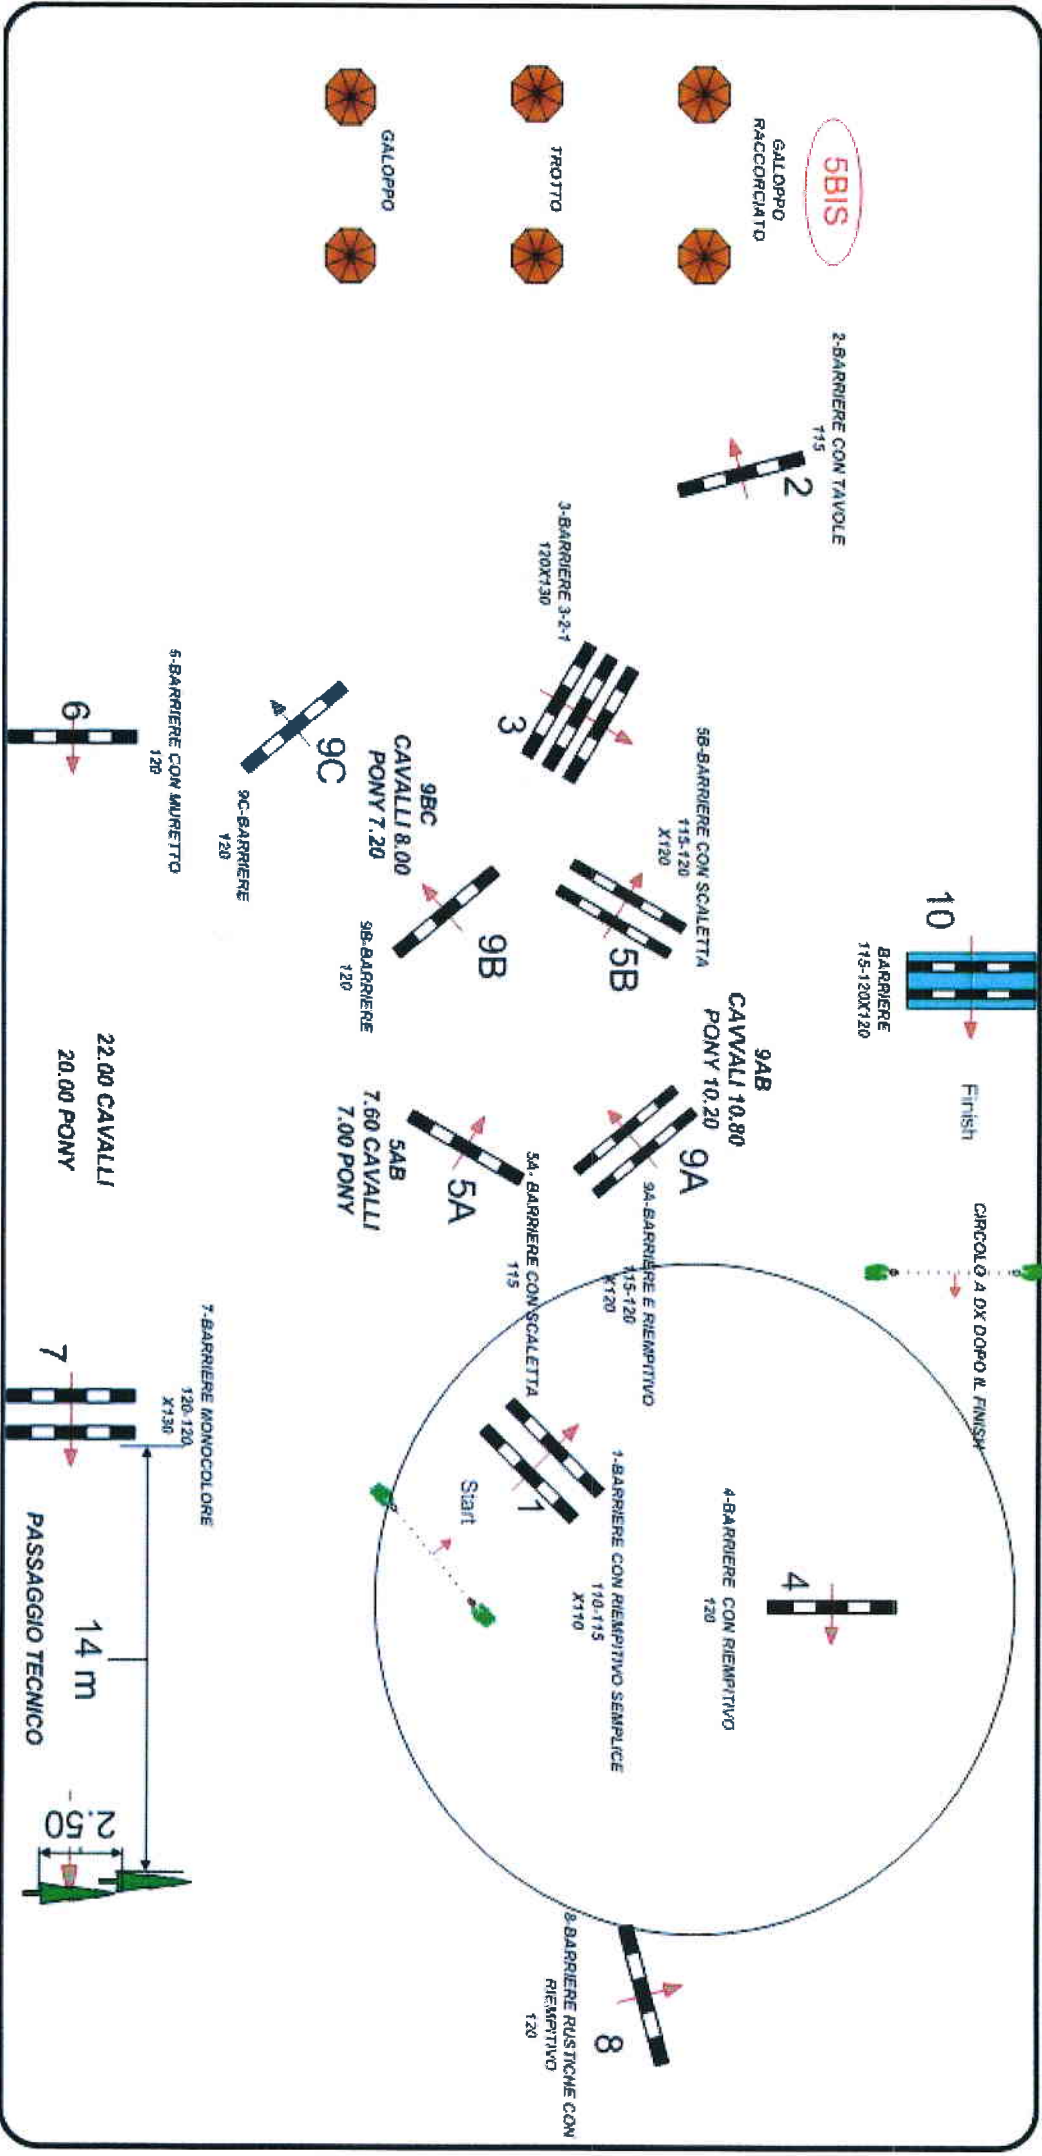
5BIS
GALOPPO RACCORCIATO
TROTTO
GALOPPO

2-BARRIERE CON TAVOLE 115
2

3-BARRIERE 3-2-1 120X130
3

10
BARRIERE 115-120X120
Finish

CIRCOLO A DX DOPO IL FINISH

5B-BARRIERE CON SCALETTA 115-120 X120
5B

9BC
CAVALLI 8.00
PONY 7.20

9C
9C-BARRIERE 120

6
6-BARRIERE CON MURETTO 120

9B
9B-BARRIERE 120

9AB
CAVALLI 10.80
PONY 10.20

9A
9A-BARRIERE E RIEMPITIVO 115-120 X120

5A
5A- BARRIERE CON SCALETTA 115

5AB
7.60 CAVALLI
7.00 PONY

22.00 CAVALLI
20.00 PONY

4
4-BARRIERE CON RIEMPITIVO 120

1
1-BARRIERE CON RIEMPITIVO SEMPLICE 110-115 X110
Start

7
7-BARRIERE MONOCOLORE 120-120 X130

14 m
2.50
PASSAGGIO TECNICO

8
8-BARRIERE RUSTICHE CON RIEMPITIVO 120